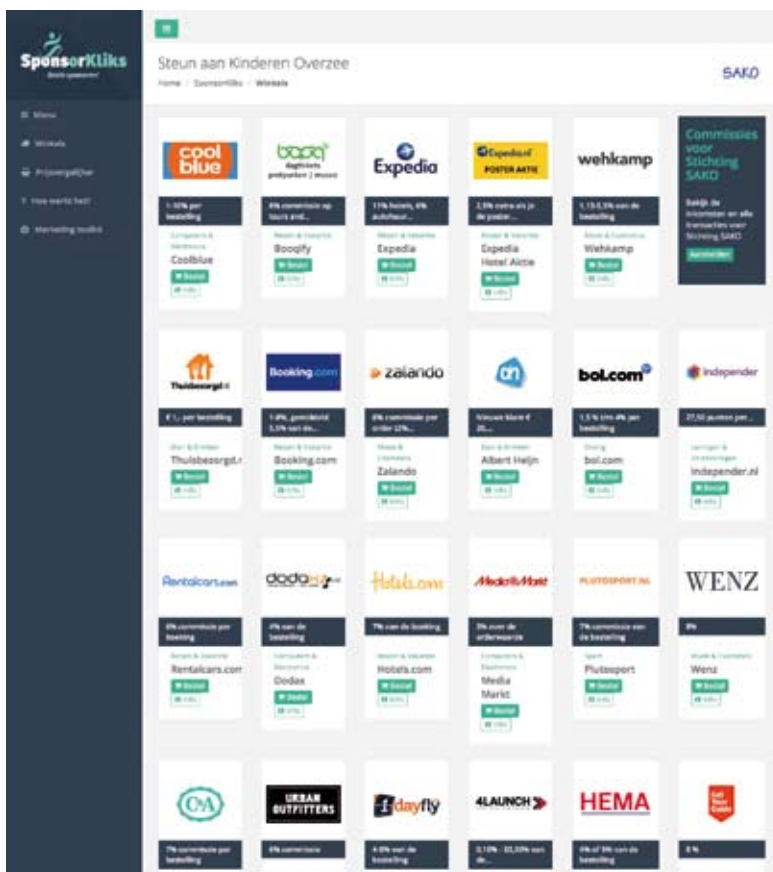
SponsorKliks
Gratis sponsoren!

Menu
Winkels
Prijsvergelijker
Hoe werkt het?
Marketing toolkit

Steun aan Kinderen Overzee
Home / SponsorKliks / Winkels

SAKO

cool blue
1-10% per bestelling
Computers & Electronica
Coolblue
Bestel
Info

booqi dagtickets pretparken | musea
6% commissie op tours and...
Reizen & Vakantie
Booqify
Bestel
Info

Expedia
11% hotels, 6% autohuur...
Reizen & Vakantie
Expedia
Bestel
Info

Expedia POSTER AKTIE
2,5% extra als je de poster...
Reizen & Vakantie
Expedia Hotel Aktie
Bestel
Info

wehkamp
1,15-5,5% van de bestelling
Mode & Cosmetica
Wehkamp
Bestel
Info

Commissies voor Stichting SAKO
Bekijk de inkomsten en alle transacties voor Stichting SAKO
Aanmelden

Thuisbezorgd.nl
€ 1,- per bestelling
Eten & Drinken
Thuisbezorgd.n
Bestel
Info

Booking.com
1-8%, gemiddeld 3,5% van de...
Reizen & Vakantie
Booking.com
Bestel
Info

zalando
6% commissie per order 12%...
Mode & Cosmetica
Zalando
Bestel
Info

Nieuwe klant € 20,...
Eten & Drinken
Albert Heijn
Bestel
Info

bol.com
1,5 % t/m 4% per bestelling
Overig
bol.com
Bestel
Info

independer
27,50 punten per...
Leningen & Verzekeringen
Independer.nl
Bestel
Info

Rentalcars.com
6% commissie per boeking
Reizen & Vakantie
Rentalcars.com
Bestel
Info

dodax
4% van de bestelling
Computers & Electronica
Dodax
Bestel
Info

Hotels.com
7% van de booking
Reizen & Vakantie
Hotels.com
Bestel
Info

MediaMarkt
3% over de orderwaarde
Computers & Electronica
Media Markt
Bestel
Info

PLUTOSPORT.NL
7% commissie van de bestelling
Sport
Plutosport
Bestel
Info

WENZ
8%
Mode & Cosmetica
Wenz
Bestel
Info

C&A
7% commissie per bestelling

URBAN OUTFITTERS
6% commissie

dayfly
4-8% van de bestelling

4LAUNCH
3,13% - 33,33% van de...

HEMA
4% of 5% van de bestelling

Eet Voor Goede
6 %